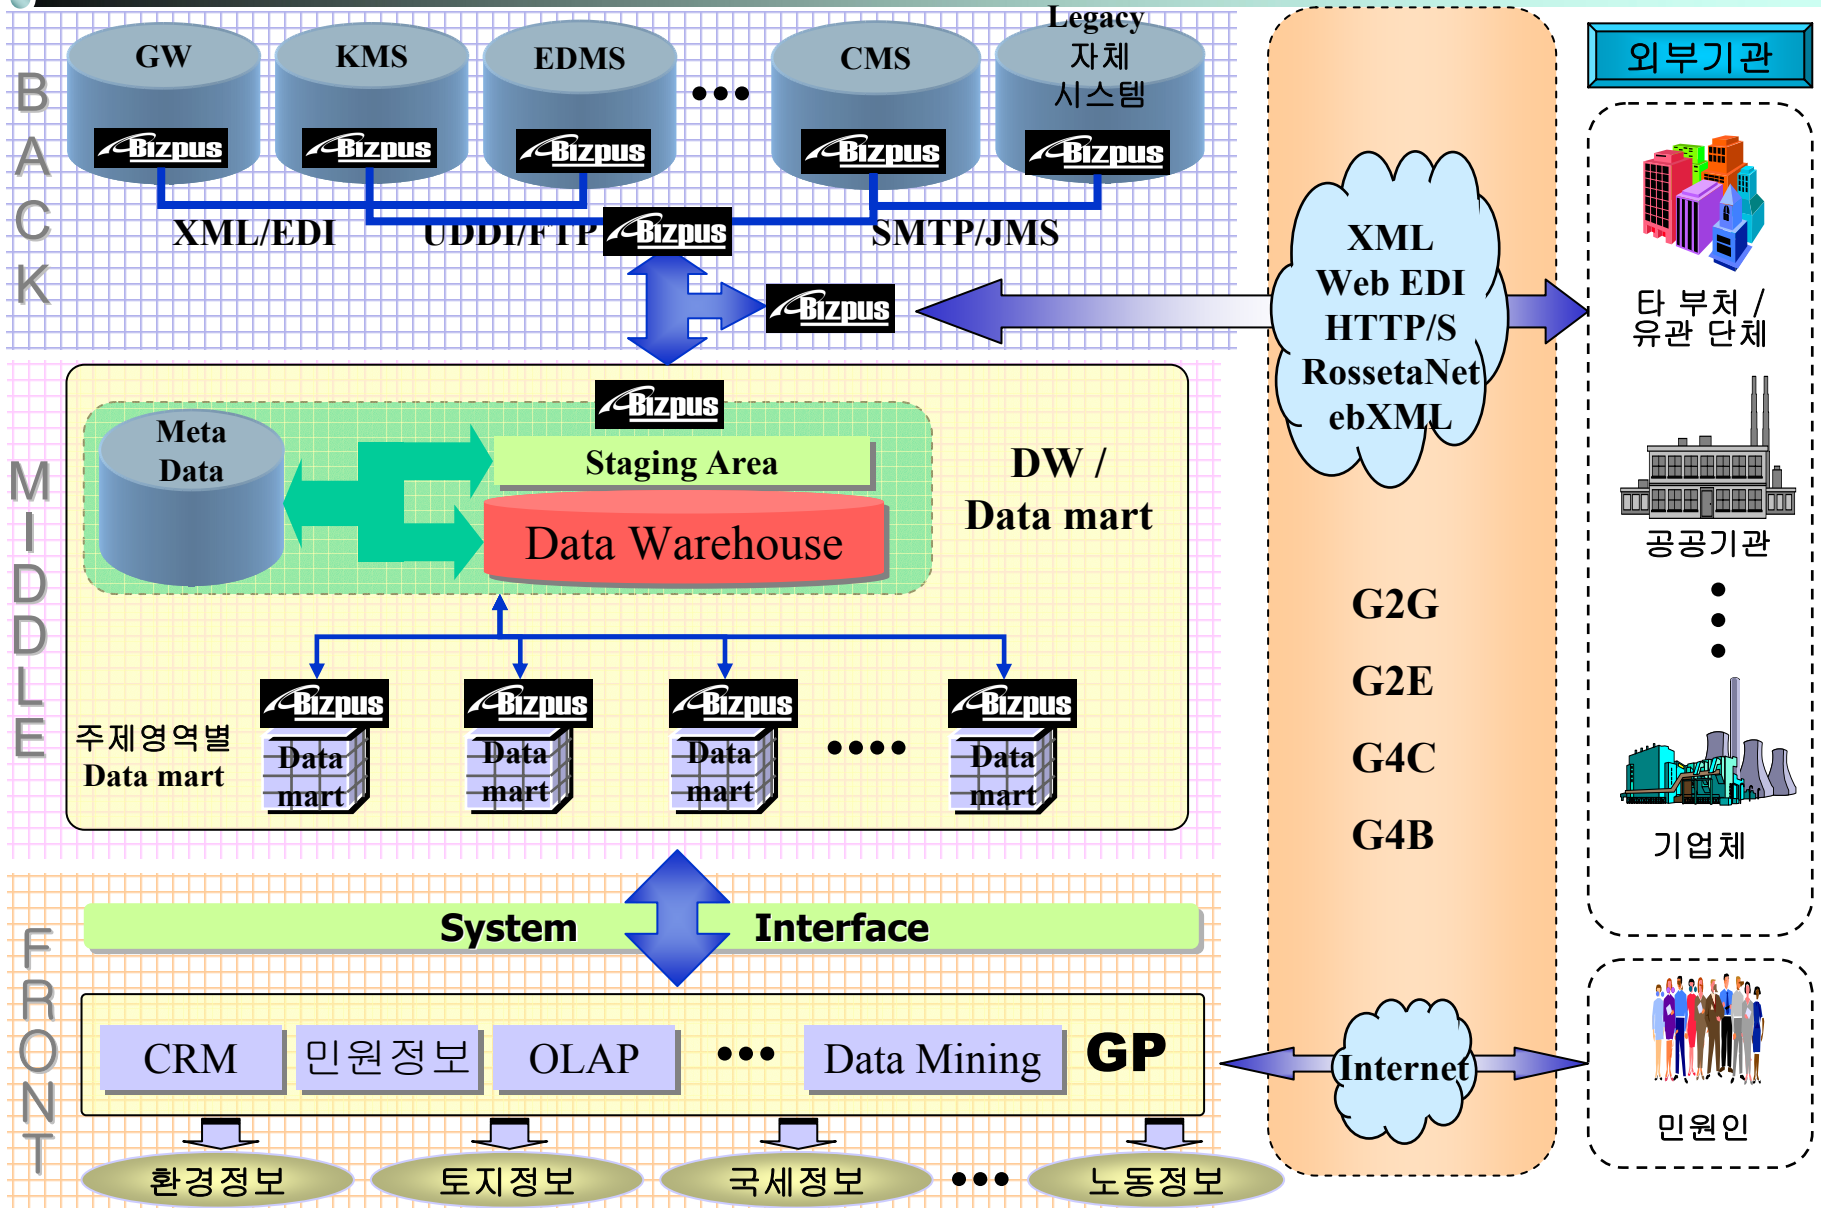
BACK

GW
Bizpus
KMS
Bizpus
EDMS
Bizpus
•••
CMS
Bizpus
Legacy
자체
시스템
Bizpus

XML/EDI
UDDI/FTP
Bizpus
SMTP/JMS

Bizpus

XML
Web EDI
HTTP/S
RossetaNet
ebXML

외부기관

타 부처 /
유관 단체

MIDDLE

Bizpus
Meta
Data
Staging Area
Data Warehouse
DW /
Data mart

공공기관

G2G
G2E
G4C
G4B

주제영역별
Data mart
Bizpus
Data
mart
Bizpus
Data
mart
Bizpus
Data
mart
••••
Bizpus
Data
mart

기업체

FRONT

System
Interface

CRM
민원정보
OLAP
•••
Data Mining
GP

Internet

민원인

환경정보
토지정보
국세정보
•••
노동정보